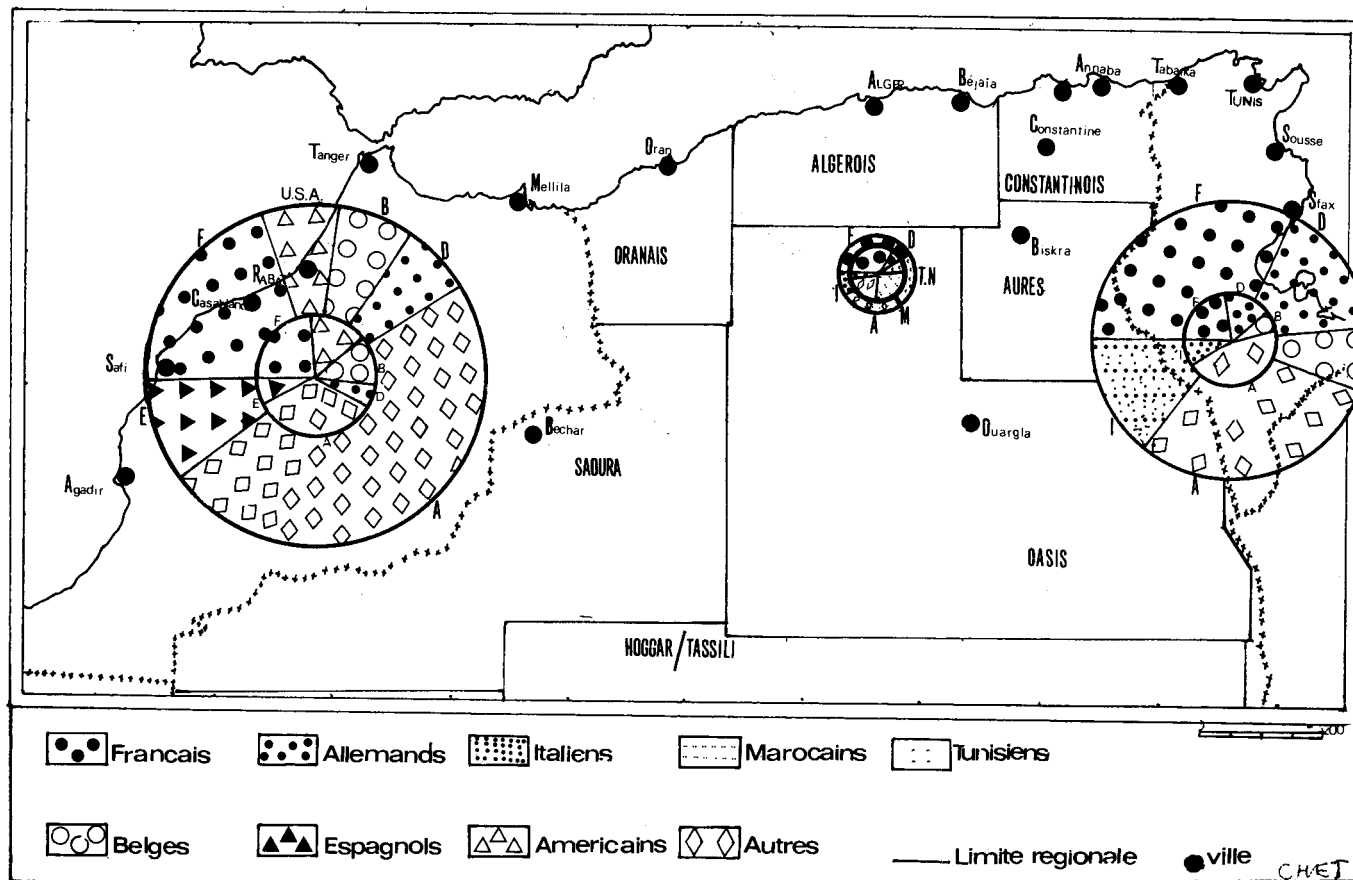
Tanger
U.S.A.
B
F
D
Rabat
Casablanca
F
Safi
E
E
B
D
A
A
Agadir
Mellila
Oran
ORANAIS
Bechar
SAOURA
ALGER
Béjaïa
ALGEROIS
F
D
T.N
I
A
M
Annaba
Tabarka
Constantine
CONSTANTINOIS
Biskra
AURES
Ouargla
OASIS
HOGGAR/TASSILI
TUNIS
Sousse
Sfax
F
D
F
D
B
I
A
A

Francais
Allemands
Italiens
Marocains
Tunisiens
Belges
Espagnols
Americains
Autres
Limite regionale
ville
CHET